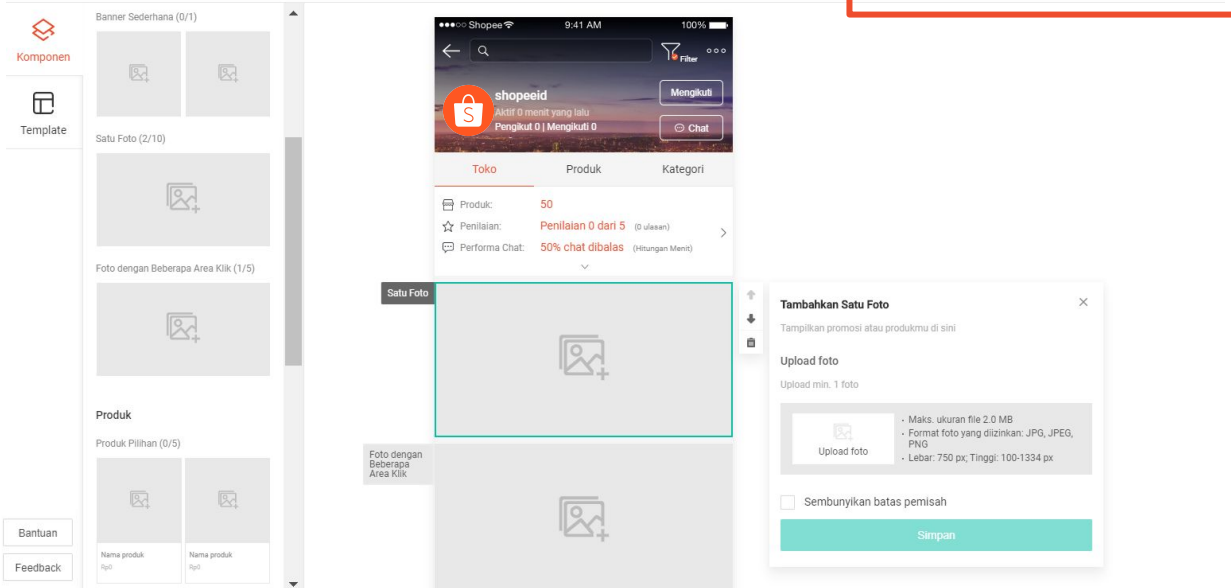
Komponen

Template

Bantuan

Feedback

Banner Sederhana (0/1)

Satu Foto (2/10)

Foto dengan Beberapa Area Klik (1/5)

Produk

Produk Pilihan (0/5)

Nama produk
Rp0

Nama produk
Rp0

●●●○○ Shopee 9:41 AM 100%

Filter

shopeeid
Aktif 0 menit yang lalu
Pengikut 0 | Mengikuti 0

Mengikuti

Chat

Toko Produk Kategori

Produk: 50
Penilaian: Penilaian 0 dari 5 (0 ulasan)
Performa Chat: 50% chat dibalas (Hitungan Menit)

Satu Foto

Foto dengan Beberapa Area Klik

Tambahkan Satu Foto

Tampilkan promosi atau produkmu di sini

Upload foto

Upload min. 1 foto

Upload foto

• Maks. ukuran file 2.0 MB
• Format foto yang diizinkan: JPG, JPEG, PNG
• Lebar: 750 px; Tinggi: 100-1334 px

Sembunyikan batas pemisah

Simpan